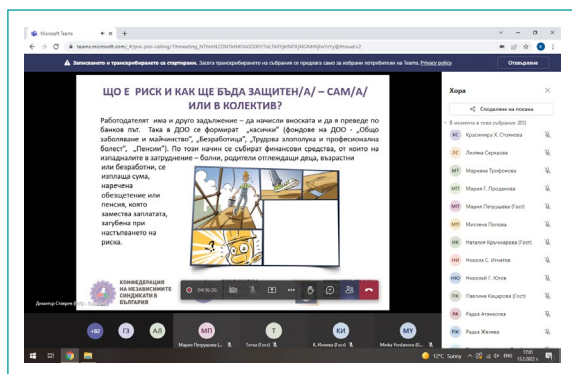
Microsoft Teams

teams.microsoft.com/_#/pre-join-calling/19:meeting_N7hmN2ZlNTktMDA0ZS00YTIxLTk0YjktNDE0NGRkMjhlYzYy@thread.v2

Записването и транскрибирането са стартирани. Засега транскрибирането на събрания се предлага само за езици потребители на Teams. Privacy policy

Отхвърляне

ЩО Е РИСК И КАК ЩЕ БЪДА ЗАЩИТЕН/А/ – САМ/А/ ИЛИ В КОЛЕКТИВ?

Работодателят има и друго задължение – да начисли вноската и да я преведе по банков път. Така в ДОО се формират „касички" (фондове на ДОО - „Общо заболяване и майчинство", „Безработица", „Трудова злополука и професионална болест", „Пенсии"). По този начин се събират финансови средства, от които на изпадналите в затруднение – болни, родители отглеждащи деца, възрастни или безработни, се изплаща сума, наречена обезщетение или пенсия, която замества заплатата, загубена при настъпването на риска.

КОНФЕДЕРАЦИЯ НА НЕЗАВИСИМИТЕ СИНДИКАТИ В БЪЛГАРИЯ

Димитър Ставрев (Гост)

04:16:36

Хора

Споделяне на покана

В момента в това събрание (85)

КС Кристияна Х. Стоянова
ЛС Лиляна Сеизова
МТ Мариана Трифонова
МП Мария Г. Продамова
МП Мария Петрушева (Гост)
МП Милена Попова
НК Наталия Кръчмарова (Гост)
НИ Никола С. Игнатов
НЮ Николай Г. Юлов
ПК Павлина Кацарова (Гост)
РА Радка Атанасова
РЖ Радка Жилева

+82 ГЗ АЛ МП Мария Петрушева (...) Т Тоска (Гост) КИ К. Илиева (Гост) MY Minka Yordanova (G...)

17°C Sunny ENG 17:01 15.2.2022 г.